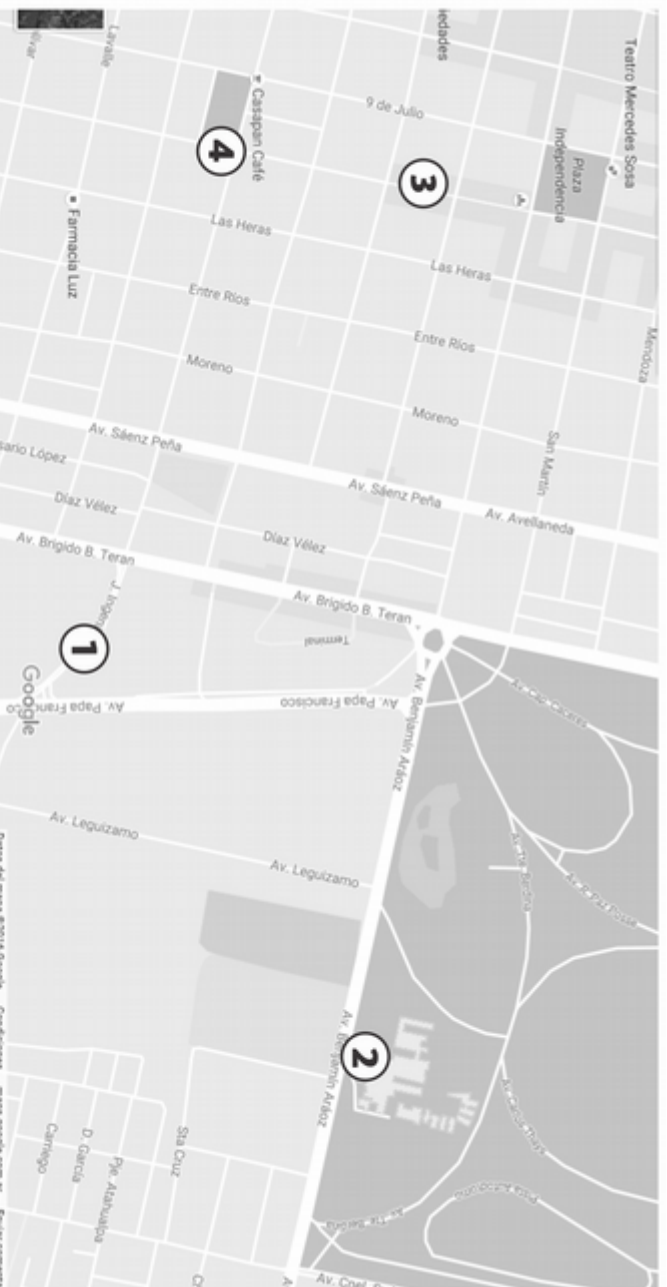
Teatro Mercedes Sosa
edades
Lavalle
9 de Julio
Plaza Independencia
Casapan Café
4
3
Farmacia Luz
Las Heras
Las Heras
Entre Ríos
Entre Ríos
Mendoza
Moreno
Moreno
Av. Sáenz Peña
San Martín
sario López
Av. Sáenz Peña
Av. Avellaneda
Díaz Vélez
Díaz Vélez
Av. Brígido B. Teran
J. Frigerio
Av. Brígido B. Teran
Terminal
1
Google
Av. Papa Francisco
Av. Papa Francisco
Av. Benjamín Aráoz
Av. Leguizamo
Av. Leguizamo
2
Av. Benjamín Aráoz
Sta Cruz
Pje. Atahualpa
D. García
Carriego
Av. Cnel.